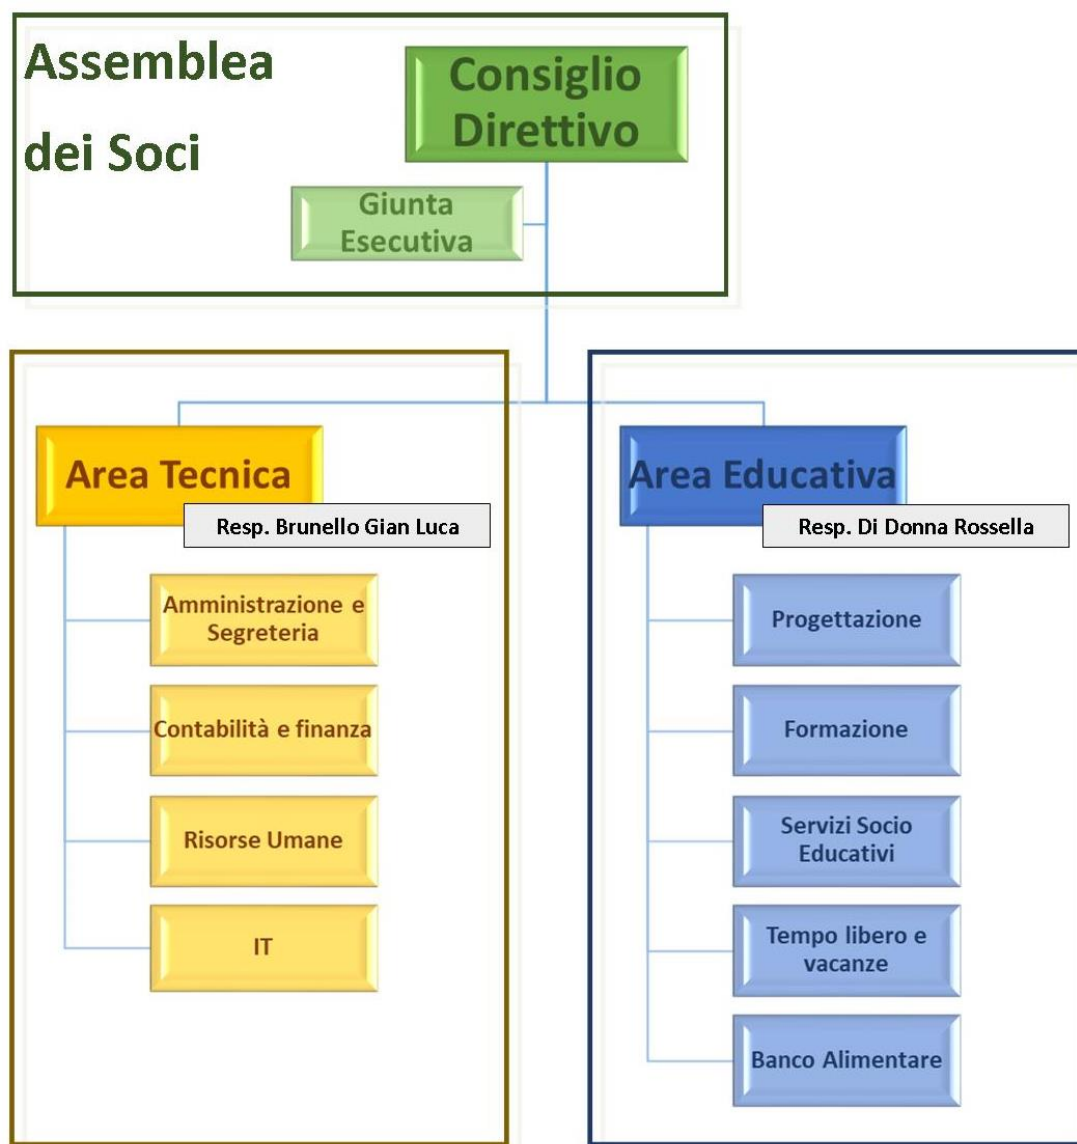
Assemblea dei Soci

Consiglio Direttivo

Giunta Esecutiva

Area Tecnica

Resp. Brunello Gian Luca

Amministrazione e Segreteria

Contabilità e finanza

Risorse Umane

IT

Area Educativa

Resp. Di Donna Rossella

Progettazione

Formazione

Servizi Socio Educativi

Tempo libero e vacanze

Banco Alimentare